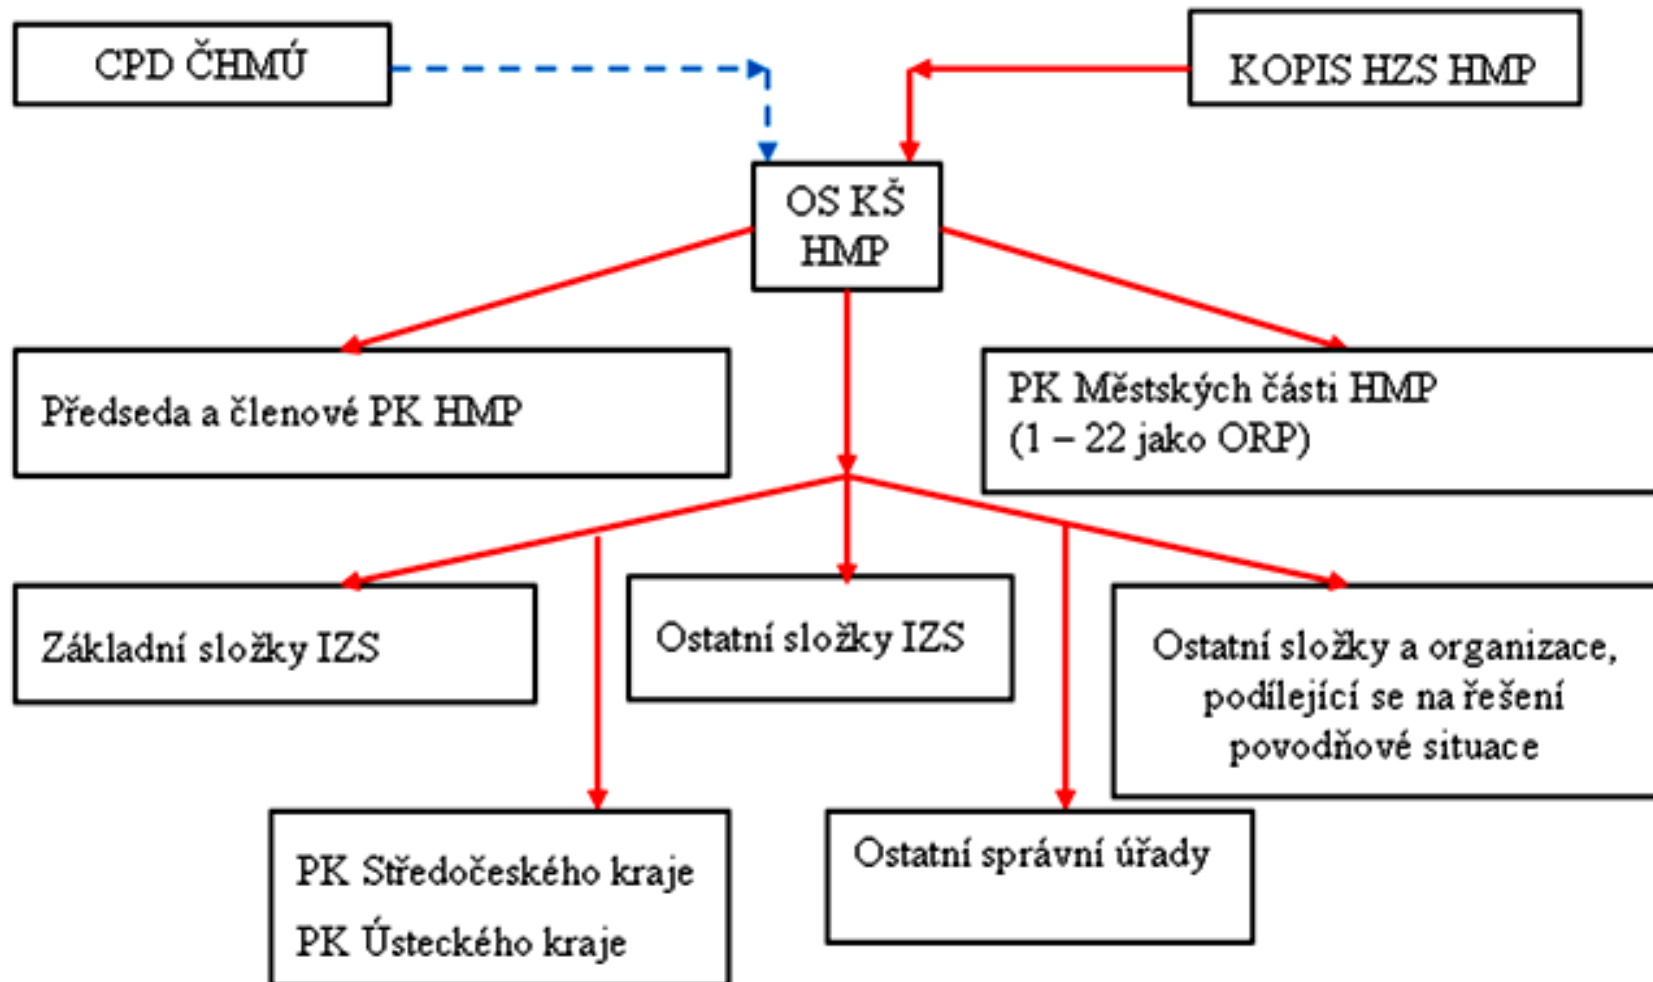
CPD ČHMÚ

KOPIS HZS HMP

OS KŠ HMP

Předseda a členové PK HMP

PK Městských části HMP (1 – 22 jako ORP)

Základní složky IZS

Ostatní složky IZS

Ostatní složky a organizace, podílející se na řešení povodňové situace

PK Středočeského kraje
PK Ústeckého kraje

Ostatní správní úřady